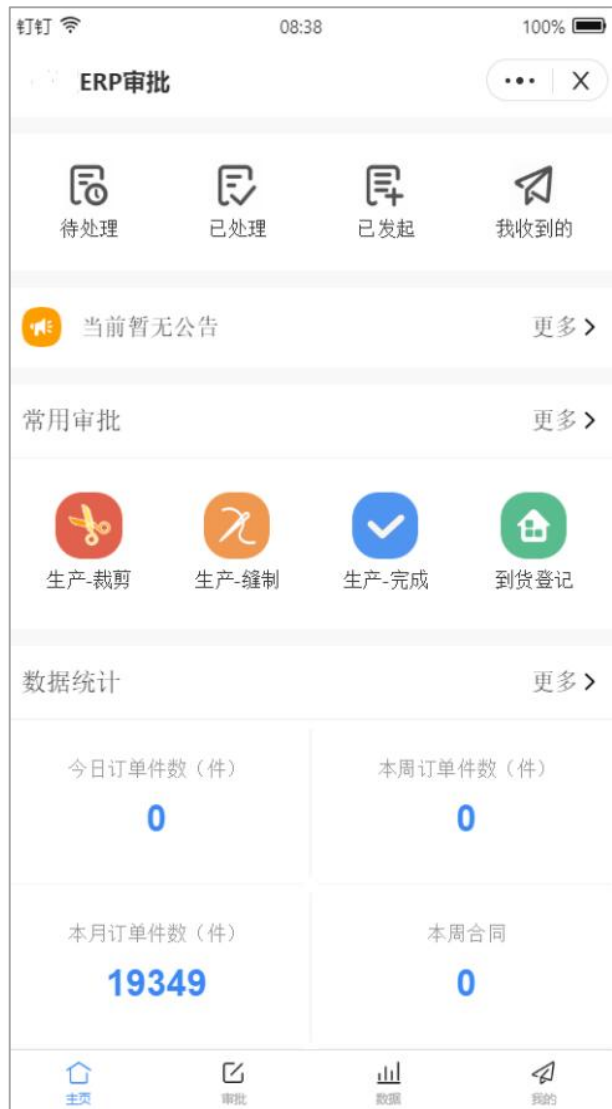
钉钉 08:38 100%

ERP审批

待处理 已处理 已发起 我收到的

当前暂无公告 更多>

常用审批 更多>

生产-裁剪 生产-缝制 生产-完成 到货登记

数据统计 更多>

| 今日订单件数（件） | 本周订单件数（件） |
|---|---|
| 0 | 0 |
| 本月订单件数（件） | 本周合同 |
| 19349 | 0 |

主页 审批 数据 我的